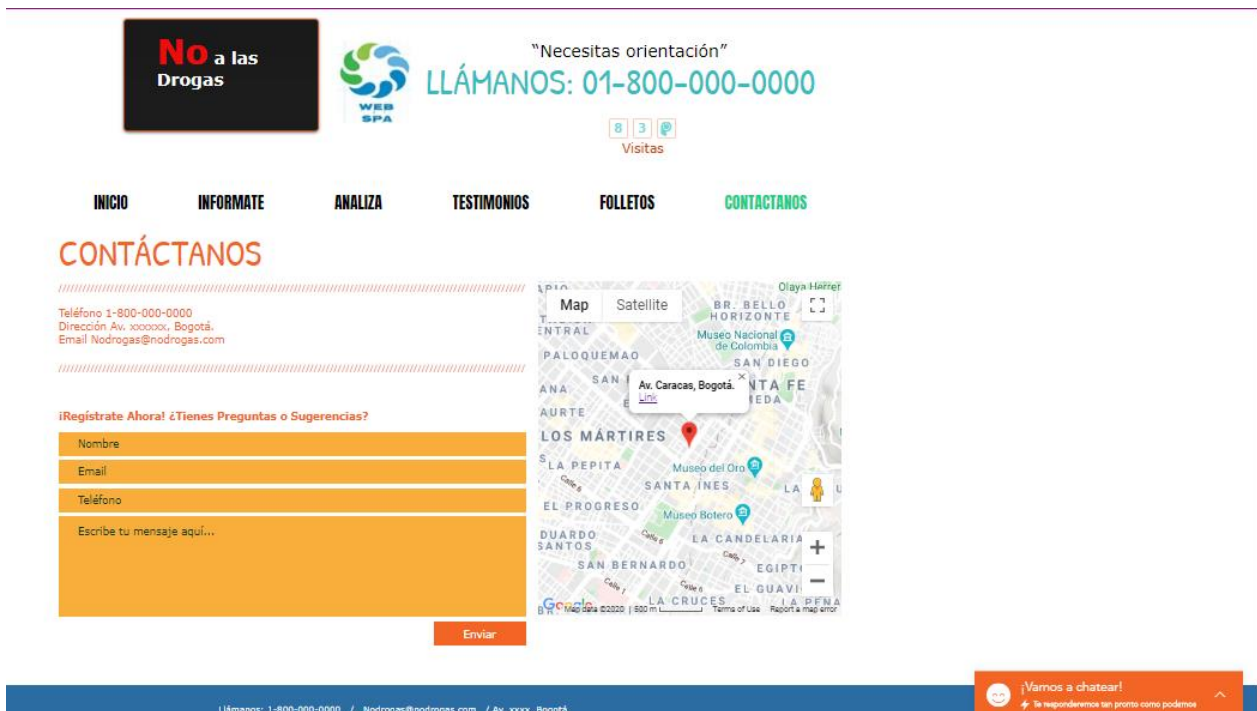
No a las Drogas

WEB SPA

"Necesitas orientación"
LLÁMANOS: 01-800-000-0000

8 3 0
Visitas

INICIO INFORMATE ANALIZA TESTIMONIOS FOLLETOS CONTACTANOS

CONTÁCTANOS

Teléfono 1-800-000-0000
Dirección Av. xxxxxx, Bogotá.
Email Nodrogas@nodrogas.com

¡Regístrate Ahora! ¿Tienes Preguntas o Sugerencias?

Nombre

Email

Teléfono

Escribe tu mensaje aquí...

Enviar

Map Satellite

Olaya Herrer
BR. BELLO HORIZONTE
Museo Nacional de Colombia
PALOQUEMAO
SAN DIEGO
SANTA FE
Av. Caracas, Bogotá.
Link
LOS MÁRTIRES
LA PEPITA
Museo del Oro
SANTA INES
EL PROGRESO
Museo Botero
EDUARDO SANTOS
LA CANDELARIA
SAN BERNARDO
EGIPTO
EL GUAVIO
LA CRUCES
LA PEÑA
Google Map data ©2020 500 m Terms of Use Report a map error

Llámanos: 1-800-000-0000 / Nodrogas@nodrogas.com / Av. xxxx, Bogotá

¡Vamos a chatear!
Te responderemos tan pronto como podamos